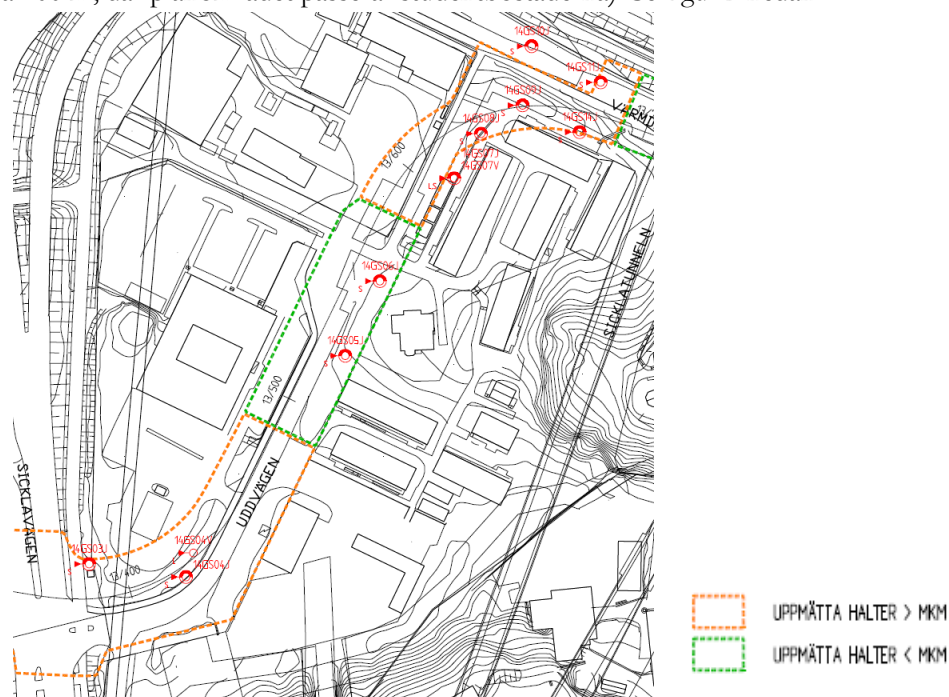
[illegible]

14GS10J
14GS11J
VÄRMD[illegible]
14GS09J
14GS08J
14GS14J
14GS07J
14GS07V
13/600
14GS06J
SICKLATUNNELN
14GS05J
13/500
SICKLAVÄGEN
UDDVÄGEN
14GS03J
14GS04V
14GS04J
13/400

UPPMÄTTA HALTER > MKM
UPPMÄTTA HALTER < MKM